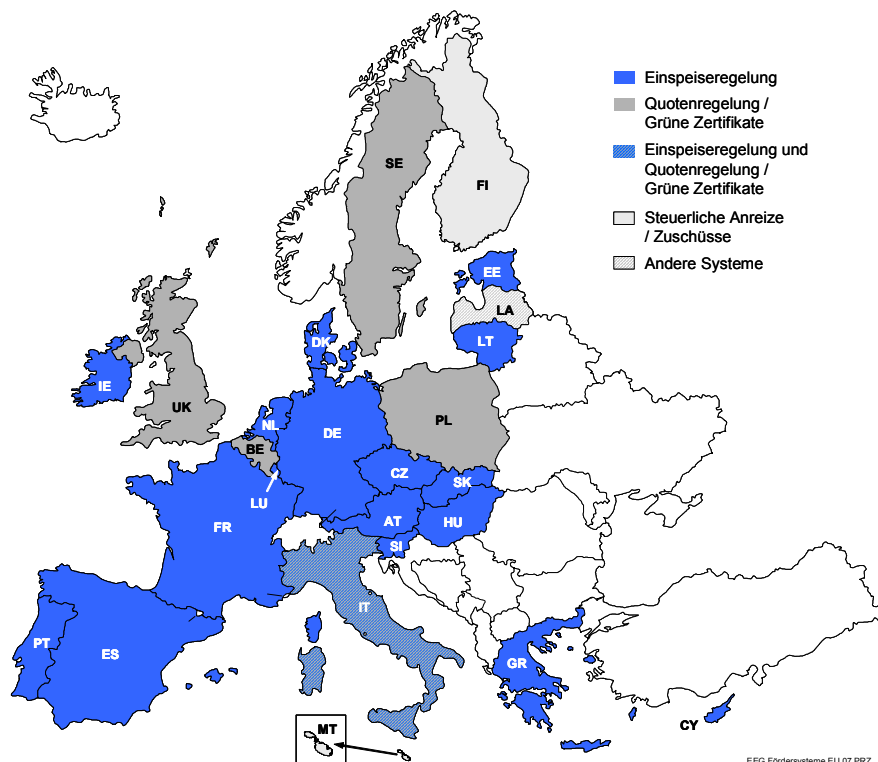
Einspeiseregelung
Quotenregelung / Grüne Zertifikate
Einspeiseregelung und Quotenregelung / Grüne Zertifikate
Steuerliche Anreize / Zuschüsse
Andere Systeme

SE
FI
EE
LA
LT
DK
IE
UK
NL
DE
PL
BE
LU
CZ
SK
FR
AT
HU
SI
IT
PT
ES
GR
MT
CY

EEG Fördersysteme EU 07 PRZ